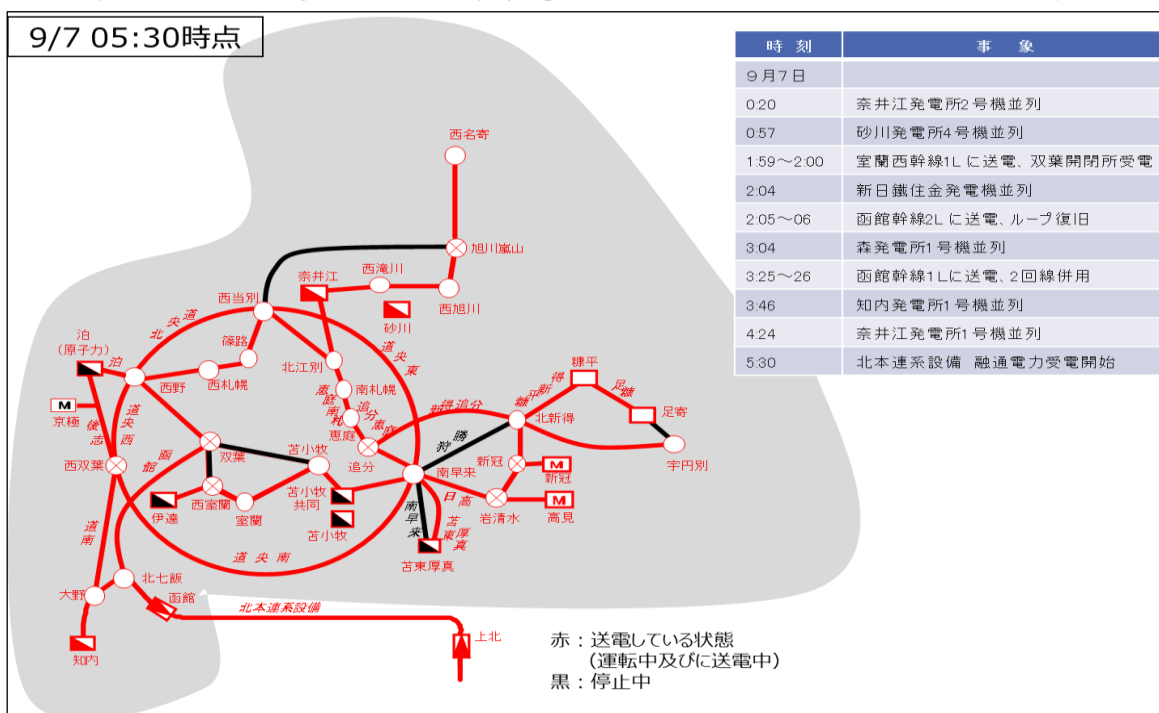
9/7 05:30時点

| 時刻 | 事象 |
|---|---|
| 9月7日 | |
| 0:20 | 奈井江発電所2号機並列 |
| 0:57 | 砂川発電所4号機並列 |
| 1:59～2:00 | 室蘭西幹線1Lに送電、双葉開閉所受電 |
| 2:04 | 新日鐵住金発電機並列 |
| 2:05～06 | 函館幹線2Lに送電、ループ復旧 |
| 3:04 | 森発電所1号機並列 |
| 3:25～26 | 函館幹線1Lに送電、2回線併用 |
| 3:46 | 知内発電所1号機並列 |
| 4:24 | 奈井江発電所1号機並列 |
| 5:30 | 北本連系設備 融通電力受電開始 |

西名寄
旭川嵐山
西滝川
奈井江
砂川
西旭川
西当別
道北
道央東
篠路
北江別
泊（原子力）
泊
西野
西札幌
南札幌
恵庭
恵庭追分
京極
道央西
後志
函館
双葉
苫小牧
追分
狩勝
南早来
北新得
新得追分
日高新得
新得平取
糠平
足寄
宇円別
新冠
西双葉
伊達
西室蘭
室蘭
苫小牧共同
苫小牧
日高
岩清水
高見
南早来
苫東厚真
苫東厚真
道南
道央南
北七飯
大野
函館
北本連系設備
上北
知内
赤：送電している状態
（運転中及びに送電中）
黒：停止中